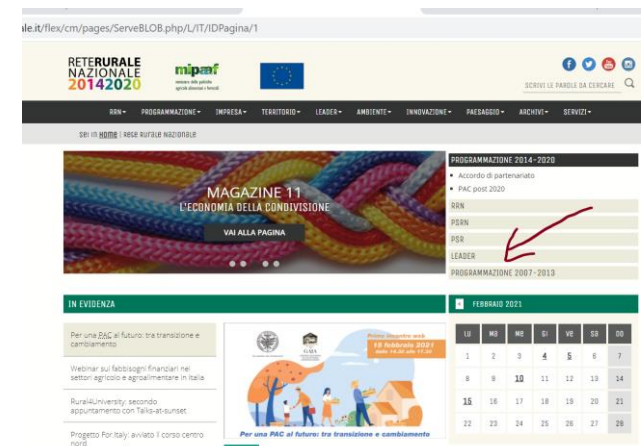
ale.it/flex/cm/pages/ServeBLOB.php/L/IT/IDPagina/1

RETERURALE NAZIONALE 20142020

mipaaf
ministero delle politiche agricole alimentari e forestali

SCRIVI LE PAROLE DA CERCARE

RRN▾ PROGRAMMAZIONE▾ IMPRESA▾ TERRITORIO▾ LEADER▾ AMBIENTE▾ INNOVAZIONE▾ PAESAGGIO▾ ARCHIVI▾ SERVIZI▾

Sei in HOME | Rete Rurale Nazionale

MAGAZINE 11
L'ECONOMIA DELLA CONDIVISIONE
VAI ALLA PAGINA

PROGRAMMAZIONE 2014-2020
• Accordo di partenariato
• PAC post 2020
RRN
PSRN
PSR
LEADER
PROGRAMMAZIONE 2007-2013

IN EVIDENZA

Per una PAC al futuro: tra transizione e cambiamento

Webinar sui fabbisogni finanziari nei settori agricolo e agroalimentare in Italia

Rural4University: secondo appuntamento con Talks-at-sunset

Progetto For.Italy: avviato 1 corso centro nord

Primo incontro web
15 febbraio 2021
dalle 14.30 alle 17.30
Per una PAC al futuro: tra transizione e cambiamento

FEBBRAIO 2021

| LU | MA | ME | GI | VE | SA | DO |
|---|---|---|---|---|---|---|
| 1 | 2 | 3 | 4 | 5 | 6 | 7 |
| 8 | 9 | 10 | 11 | 12 | 13 | 14 |
| 15 | 16 | 17 | 18 | 19 | 20 | 21 |
| 22 | 23 | 24 | 25 | 26 | 27 | 28 |